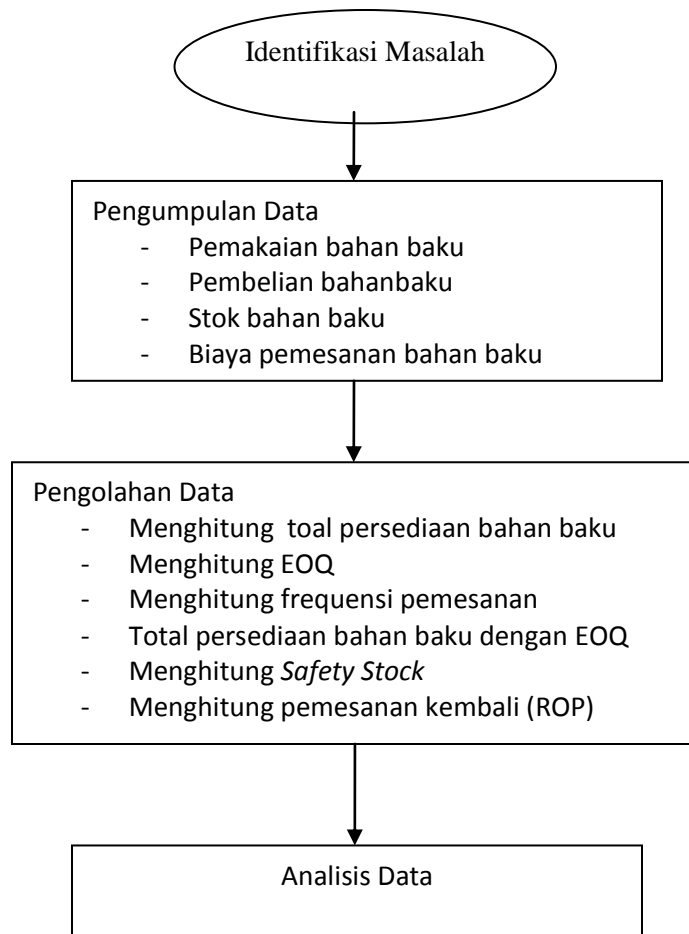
Identifikasi Masalah

Pengumpulan Data
- Pemakaian bahan baku
- Pembelian bahanbaku
- Stok bahan baku
- Biaya pemesanan bahan baku

Pengolahan Data
- Menghitung toal persediaan bahan baku
- Menghitung EOQ
- Menghitung frequensi pemesanan
- Total persediaan bahan baku dengan EOQ
- Menghitung *Safety Stock*
- Menghitung pemesanan kembali (ROP)

Analisis Data